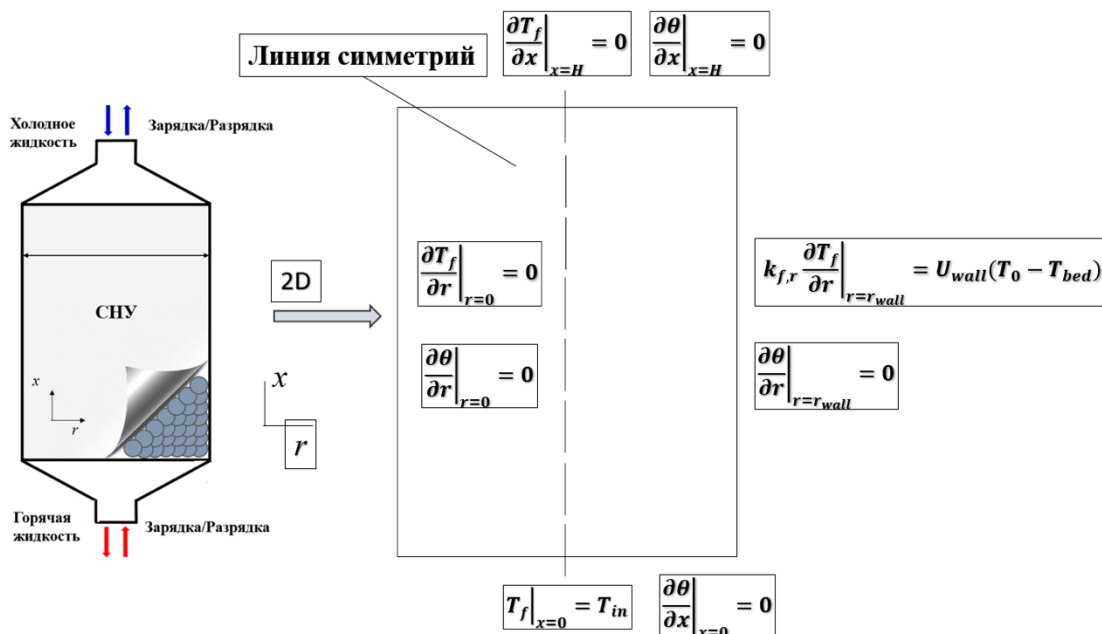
Линия симметрий

$\left.\frac{\partial T_f}{\partial x}\right|_{x=H} = 0$

$\left.\frac{\partial \theta}{\partial x}\right|_{x=H} = 0$

Холодное жидкость

Зарядка/Разрядка

СНУ

x

r

2D

x

r

$\left.\frac{\partial T_f}{\partial r}\right|_{r=0} = 0$

$\left.\frac{\partial \theta}{\partial r}\right|_{r=0} = 0$

$k_{f,r}\left.\frac{\partial T_f}{\partial r}\right|_{r=r_{wall}} = U_{wall}(T_0 - T_{bed})$

$\left.\frac{\partial \theta}{\partial r}\right|_{r=r_{wall}} = 0$

Горячая жидкость

Зарядка/Разрядка

$\left.T_f\right|_{x=0} = T_{in}$

$\left.\frac{\partial \theta}{\partial x}\right|_{x=0} = 0$